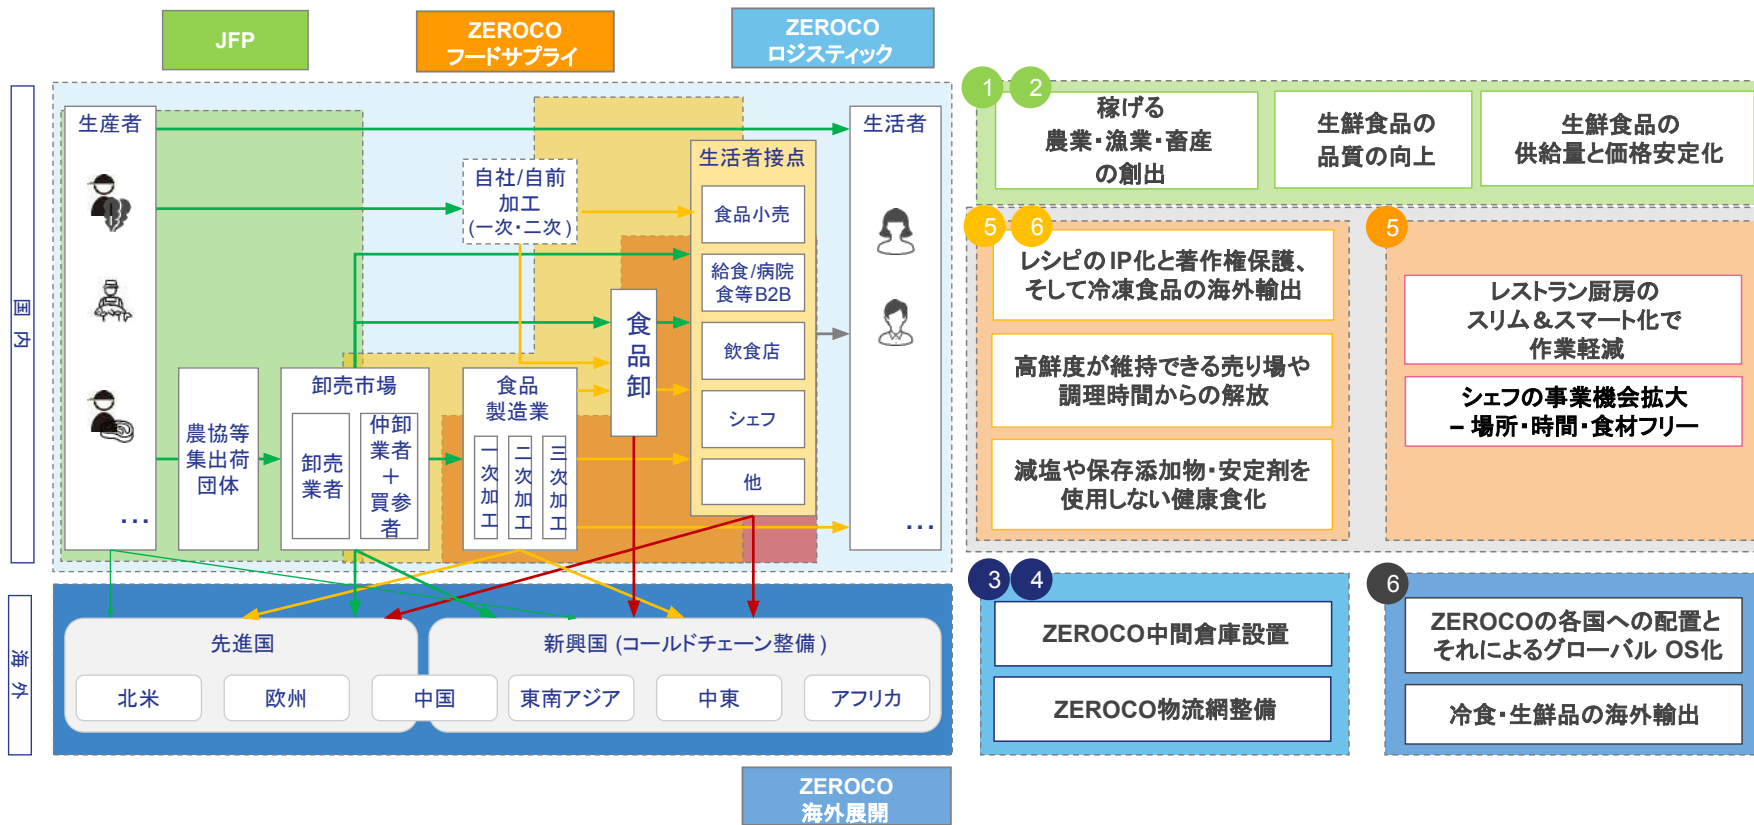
JFP

ZEROCO
フードサプライ

ZEROCO
ロジスティック

国内

生産者

…

農協等集出荷団体

卸売市場

卸売業者

仲卸業者＋買参者

自社/自前加工（一次・二次）

食品製造業

一次加工

二次加工

三次加工

食品卸

生活者接点

食品小売

給食/病院食等B2B

飲食店

シェフ

他

生活者

…

海外

先進国

新興国（コールドチェーン整備）

北米

欧州

中国

東南アジア

中東

アフリカ

ZEROCO
海外展開

1 2

稼げる農業・漁業・畜産の創出

生鮮食品の品質の向上

生鮮食品の供給量と価格安定化

5 6

レシピのIP化と著作権保護、そして冷凍食品の海外輸出

高鮮度が維持できる売り場や調理時間からの解放

減塩や保存添加物・安定剤を使用しない健康食化

5

レストラン厨房のスリム＆スマート化で作業軽減

シェフの事業機会拡大
－場所・時間・食材フリー

3 4

ZEROCO中間倉庫設置

ZEROCO物流網整備

6

ZEROCOの各国への配置とそれによるグローバル OS化

冷食・生鮮品の海外輸出